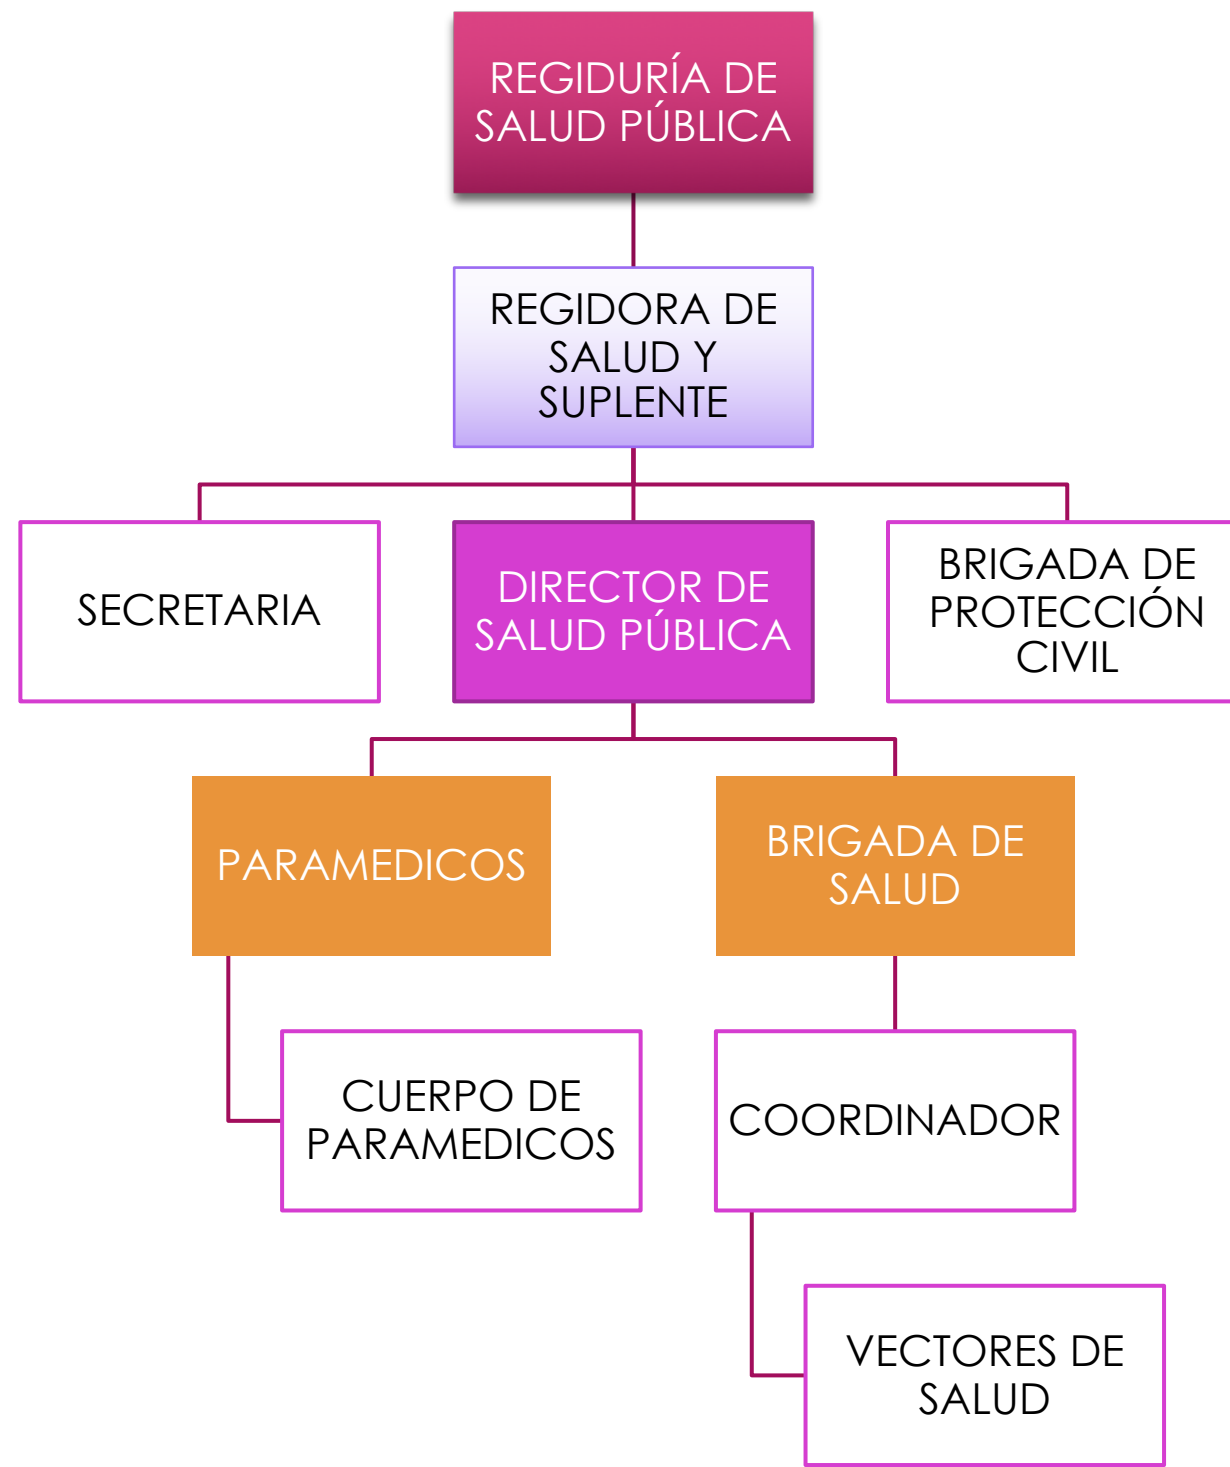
REGIDURÍA DE SALUD PÚBLICA

REGIDORA DE SALUD Y SUPLENTE

SECRETARIA

DIRECTOR DE SALUD PÚBLICA

BRIGADA DE PROTECCIÓN CIVIL

PARAMEDICOS

BRIGADA DE SALUD

CUERPO DE PARAMEDICOS

COORDINADOR

VECTORES DE SALUD